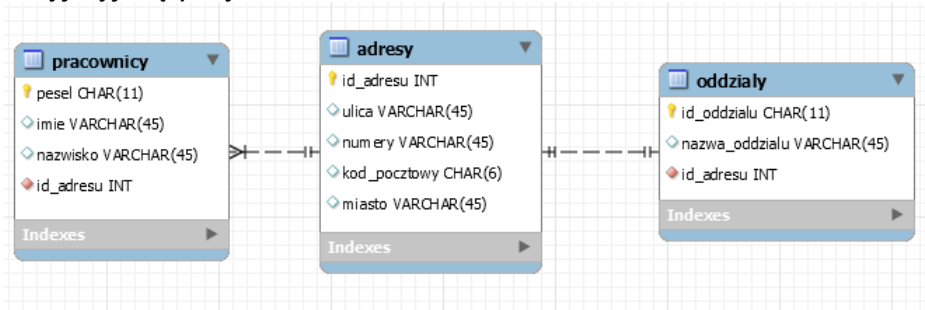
pracownicy

pesel CHAR(11)

imie VARCHAR(45)

nazwisko VARCHAR(45)

id_adresu INT

Indexes

adresy

id_adresu INT

ulica VARCHAR(45)

numery VARCHAR(45)

kod_pocztowy CHAR(6)

miasto VARCHAR(45)

Indexes

oddzialy

id_oddzialu CHAR(11)

nazwa_oddzialu VARCHAR(45)

id_adresu INT

Indexes